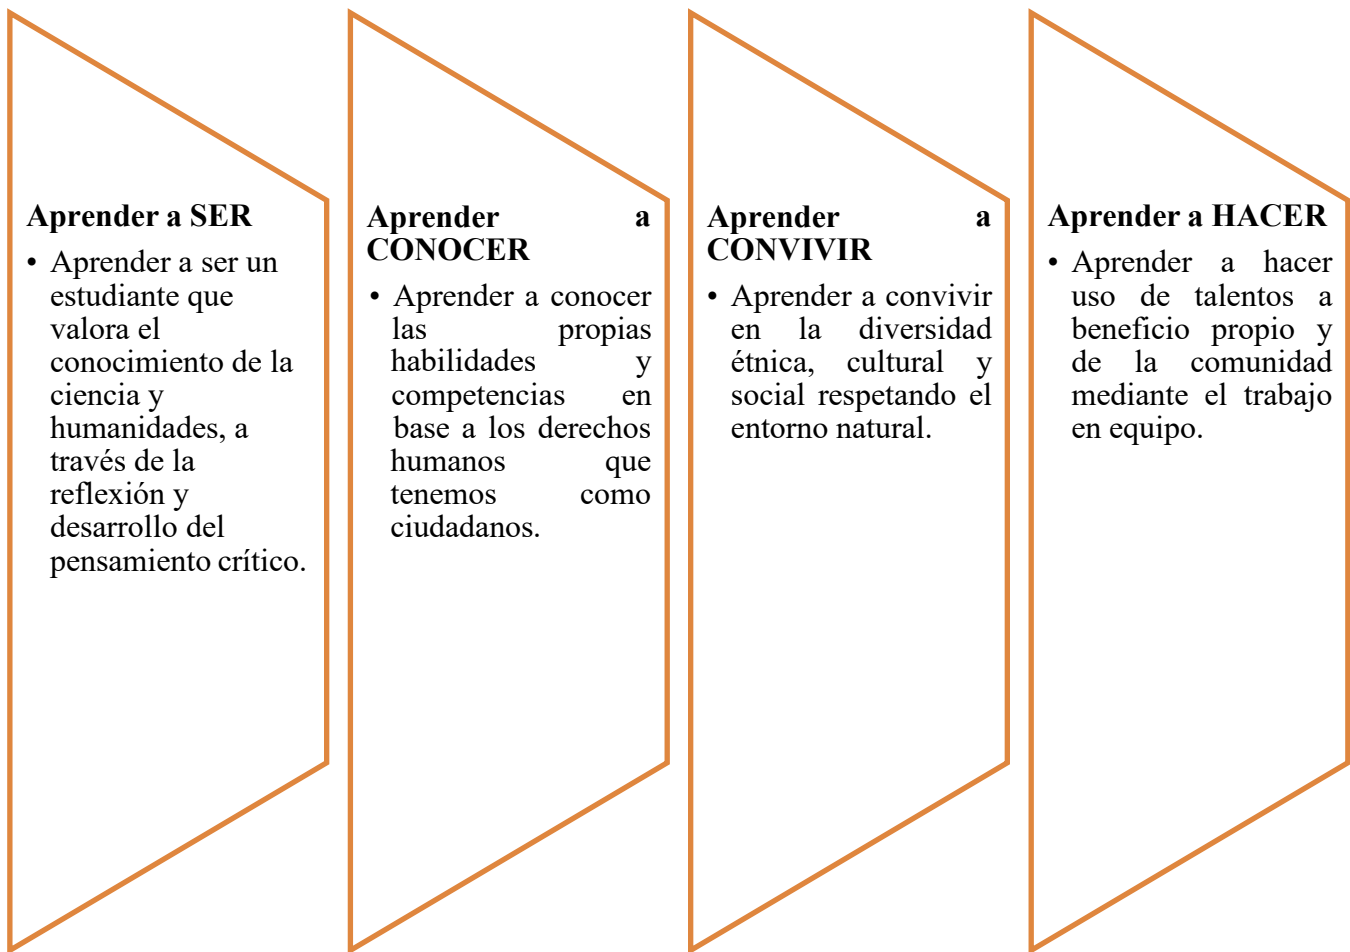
**Aprender a SER**

• Aprender a ser un estudiante que valora el conocimiento de la ciencia y humanidades, a través de la reflexión y desarrollo del pensamiento crítico.

**Aprender a CONOCER**

• Aprender a conocer las propias habilidades y competencias en base a los derechos humanos que tenemos como ciudadanos.

**Aprender a CONVIVIR**

• Aprender a convivir en la diversidad étnica, cultural y social respetando el entorno natural.

**Aprender a HACER**

• Aprender a hacer uso de talentos a beneficio propio y de la comunidad mediante el trabajo en equipo.